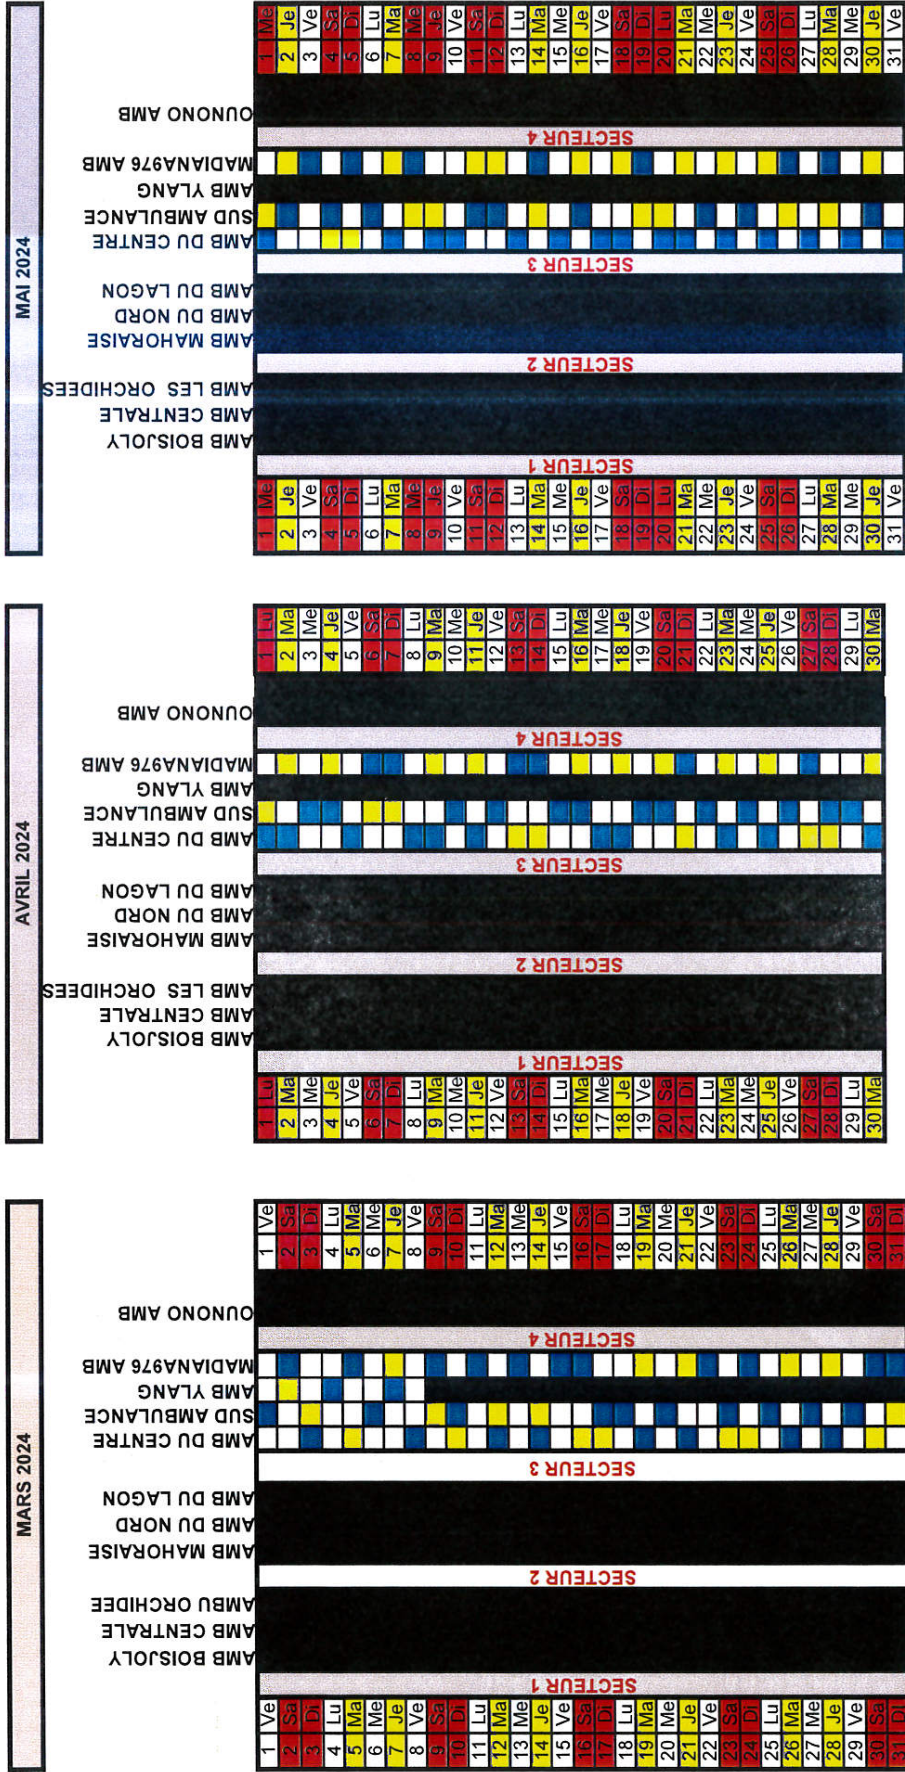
MAI 2024

| 1 Me | 2 Je | 3 Ve | 4 Sa | 5 Di | 6 Lu | 7 Ma | 8 Me | 9 Je | 10 Ve | 11 Sa | 12 Di | 13 Lu | 14 Ma | 15 Me | 16 Je | 17 Ve | 18 Sa | 19 Di | 20 Lu | 21 Ma | 22 Me | 23 Je | 24 Ve | 25 Sa | 26 Di | 27 Lu | 28 Ma | 29 Me | 30 Je | 31 Ve |
|---|---|---|---|---|---|---|---|---|---|---|---|---|---|---|---|---|---|---|---|---|---|---|---|---|---|---|---|---|---|---|

SECTEUR 1
AMB BOISJOLY
AMB CENTRALE
AMB LES ORCHIDEES
SECTEUR 2
AMB MAHORAISE
AMB DU NORD
AMB DU LAGON
SECTEUR 3
AMB DU CENTRE
SUD AMBULANCE
AMB YLANG
MADIANA976 AMB
SECTEUR 4
OUNONO AMB

AVRIL 2024

| 1 Lu | 2 Ma | 3 Me | 4 Je | 5 Ve | 6 Sa | 7 Di | 8 Lu | 9 Ma | 10 Me | 11 Je | 12 Ve | 13 Sa | 14 Di | 15 Lu | 16 Ma | 17 Me | 18 Je | 19 Ve | 20 Sa | 21 Di | 22 Lu | 23 Ma | 24 Me | 25 Je | 26 Ve | 27 Sa | 28 Di | 29 Lu | 30 Ma |
|---|---|---|---|---|---|---|---|---|---|---|---|---|---|---|---|---|---|---|---|---|---|---|---|---|---|---|---|---|---|

SECTEUR 1
AMB BOISJOLY
AMB CENTRALE
AMB LES ORCHIDEES
SECTEUR 2
AMB MAHORAISE
AMB DU NORD
AMB DU LAGON
SECTEUR 3
AMB DU CENTRE
SUD AMBULANCE
AMB YLANG
MADIANA976 AMB
SECTEUR 4
OUNONO AMB

MARS 2024

| 1 Ve | 2 Sa | 3 Di | 4 Lu | 5 Ma | 6 Me | 7 Je | 8 Ve | 9 Sa | 10 Di | 11 Lu | 12 Ma | 13 Me | 14 Je | 15 Ve | 16 Sa | 17 Di | 18 Lu | 19 Ma | 20 Me | 21 Je | 22 Ve | 23 Sa | 24 Di | 25 Lu | 26 Ma | 27 Me | 28 Je | 29 Ve | 30 Sa | 31 Di |
|---|---|---|---|---|---|---|---|---|---|---|---|---|---|---|---|---|---|---|---|---|---|---|---|---|---|---|---|---|---|---|

SECTEUR 1
AMB BOISJOLY
AMB CENTRALE
AMBU ORCHIDEE
SECTEUR 2
AMB MAHORAISE
AMB DU NORD
AMB DU LAGON
SECTEUR 3
AMB DU CENTRE
SUD AMBULANCE
AMB YLANG
MADIANA976 AMB
SECTEUR 4
OUNONO AMB